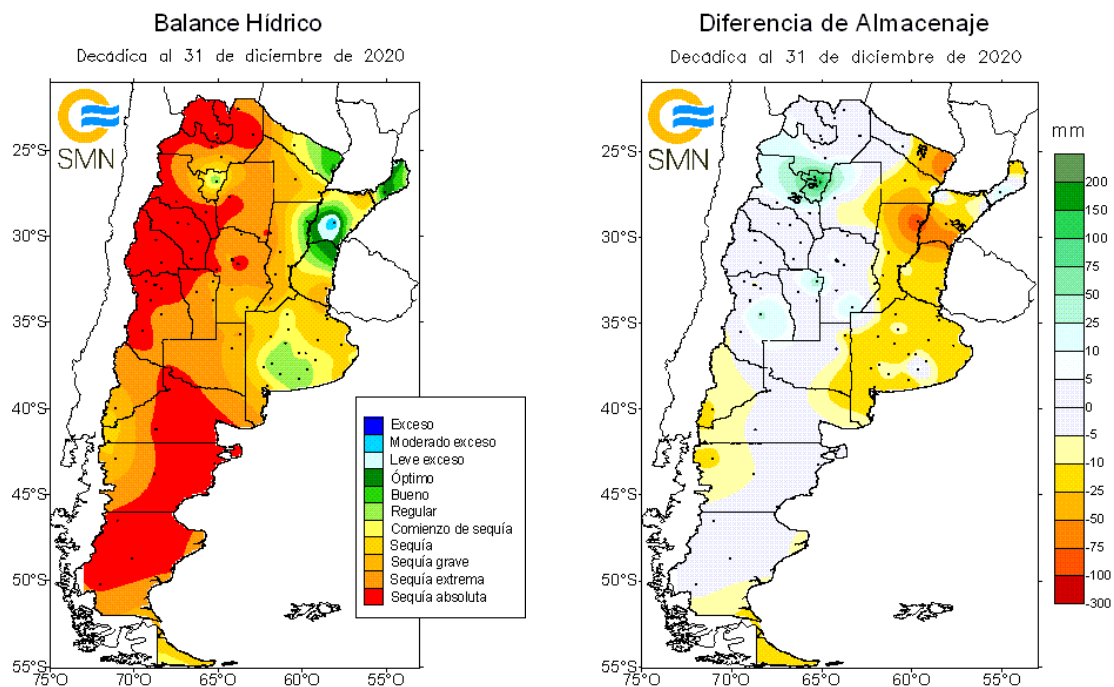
Balance Hídrico

Decádica al 31 de diciembre de 2020

SMN

25°S
30°S
35°S
40°S
45°S
50°S
55°S
75°O 70°O 65°O 60°O 55°O

Exceso
Moderado exceso
Leve exceso
Óptimo
Bueno
Regular
Comienzo de sequía
Sequía
Sequía grave
Sequía extrema
Sequía absoluta

Diferencia de Almacenaje

Decádica al 31 de diciembre de 2020

SMN

25°S
30°S
35°S
40°S
45°S
50°S
55°S
75°O 70°O 65°O 60°O 55°O

mm
200
150
100
75
50
25
10
5
0
-5
-10
-25
-50
-75
-100
-300